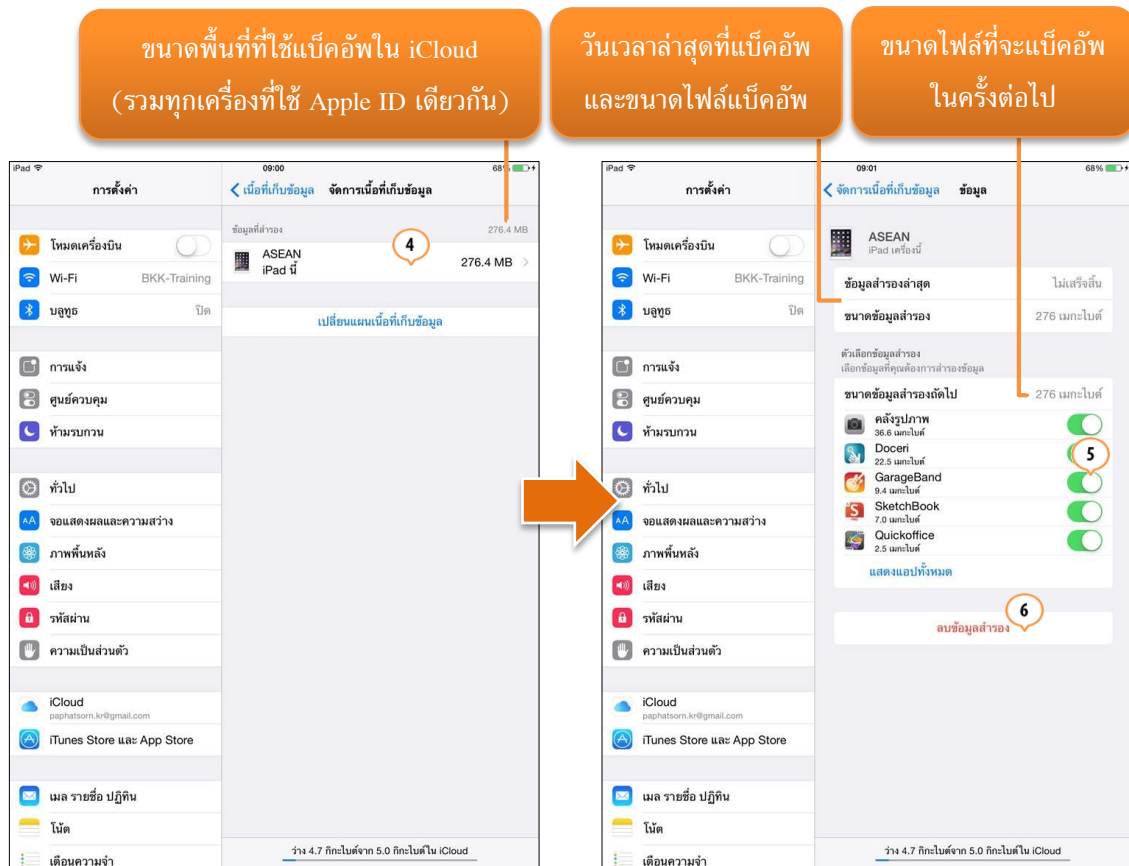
ขนาดพื้นที่ที่ใช้แบ็คอัพใน iCloud (รวมทุกเครื่องที่ใช้ Apple ID เดียวกัน)

วันเวลาล่าสุดที่แบ็คอัพ และขนาดไฟล์แบ็คอัพ

ขนาดไฟล์ที่จะแบ็คอัพ ในครั้งต่อไป

iPad
09:00
68%
การตั้งค่า
เนื้อที่เก็บข้อมูล
จัดการเนื้อที่เก็บข้อมูล
โหมดเครื่องบิน
Wi-Fi BKK-Training
บลูทูธ ปิด
การแจ้ง
ศูนย์ควบคุม
ห้ามรบกวน
ทั่วไป
จอแสดงผลและความสว่าง
ภาพพื้นหลัง
เสียง
รหัสผ่าน
ความเป็นส่วนตัว
iCloud
paphatsorn.kr@gmail.com
iTunes Store และ App Store
เมล รายชื่อ ปฏิทิน
โน้ต
เตือนความจำ
ข้อมูลสำรอง 276.4 MB
4
ASEAN
iPad นี้
276.4 MB
เปลี่ยนแผนเนื้อที่เก็บข้อมูล
ว่าง 4.7 กิกะไบต์จาก 5.0 กิกะไบต์ใน iCloud

iPad
09:01
68%
การตั้งค่า
จัดการเนื้อที่เก็บข้อมูล
ข้อมูล
โหมดเครื่องบิน
Wi-Fi BKK-Training
บลูทูธ ปิด
การแจ้ง
ศูนย์ควบคุม
ห้ามรบกวน
ทั่วไป
จอแสดงผลและความสว่าง
ภาพพื้นหลัง
เสียง
รหัสผ่าน
ความเป็นส่วนตัว
iCloud
paphatsorn.kr@gmail.com
iTunes Store และ App Store
เมล รายชื่อ ปฏิทิน
โน้ต
เตือนความจำ
ASEAN
iPad เครื่องนี้
ข้อมูลสำรองล่าสุด ไม่เสร็จสิ้น
ขนาดข้อมูลสำรอง 276 เมกะไบต์
ตัวเลือกข้อมูลสำรอง
เลือกข้อมูลที่คุณต้องการสำรองข้อมูล
ขนาดข้อมูลสำรองถัดไป 276 เมกะไบต์
คลังรูปภาพ
36.6 เมกะไบต์
Doceri
22.5 เมกะไบต์
5
GarageBand
9.4 เมกะไบต์
SketchBook
7.0 เมกะไบต์
Quickoffice
2.5 เมกะไบต์
แสดงแอปทั้งหมด
6
ลบข้อมูลสำรอง
ว่าง 4.7 กิกะไบต์จาก 5.0 กิกะไบต์ใน iCloud